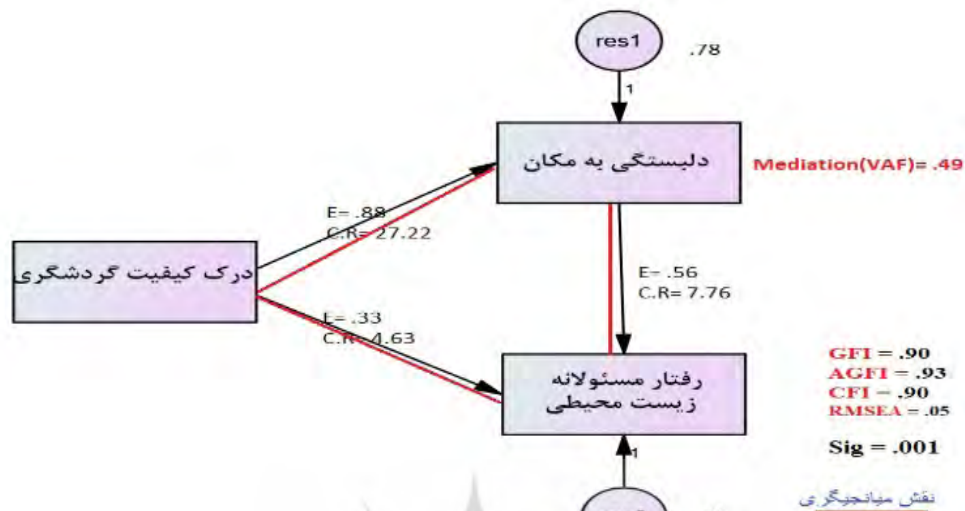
res1
.78
1
دلبستگی به مکان
Mediation(VAF)=.49
E= .88
C.R= 27.22
درک کیفیت گردشگری
E= .56
C.R= 7.76
E= .33
C.R= 4.63
رفتار مسئولانه زیست محیطی
GFI = .90
AGFI = .93
CFI = .90
RMSEA = .05
Sig = .001
1
نقش میانجیگری